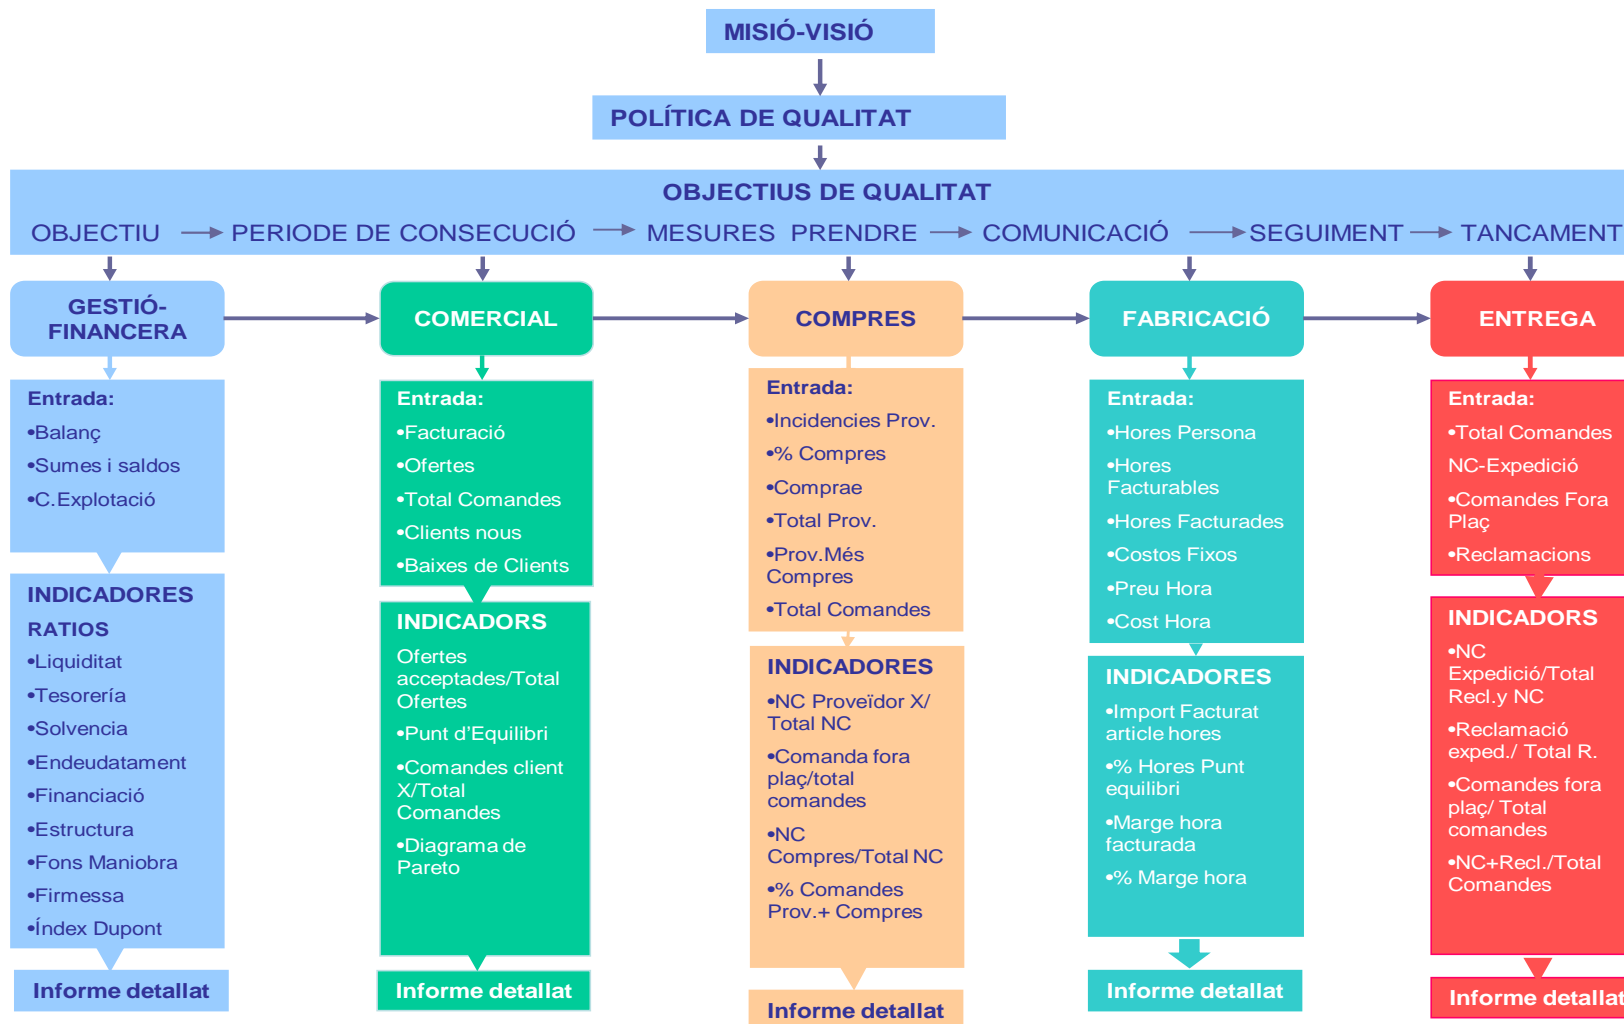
MISIÓ-VISIÓ

POLÍTICA DE QUALITAT

OBJECTIUS DE QUALITAT

OBJECTIU → PERIODE DE CONSECUCIÓ → MESURES PRENDRE → COMUNICACIÓ → SEGUIMENT → TANCAMENT

GESTIÓ-FINANCERA

Entrada:
•Balanç
•Sumes i saldos
•C.Explotació

INDICADORES RATIOS
•Liquiditat
•Tesorería
•Solvencia
•Endeudatament
•Financiació
•Estructura
•Fons Maniobra
•Firmessa
•Índex Dupont

Informe detallat

COMERCIAL

Entrada:
•Facturació
•Ofertes
•Total Comandes
•Clients nous
•Baixes de Clients

INDICADORS
Ofertes acceptades/Total Ofertes
•Punt d'Equilibri
•Comandes client X/Total Comandes
•Diagrama de Pareto

Informe detallat

COMPRES

Entrada:
•Incidencies Prov.
•% Compres
•Comprae
•Total Prov.
•Prov.Més Compres
•Total Comandes

INDICADORES
•NC Proveïdor X/ Total NC
•Comanda fora plaç/total comandes
•NC Compres/Total NC
•% Comandes Prov.+ Compres

Informe detallat

FABRICACIÓ

Entrada:
•Hores Persona
•Hores Facturables
•Hores Facturades
•Costos Fixos
•Preu Hora
•Cost Hora

INDICADORES
•Import Facturat article hores
•% Hores Punt equilibri
•Marge hora facturada
•% Marge hora

Informe detallat

ENTREGA

Entrada:
•Total Comandes NC-Expedició
•Comandes Fora Plaç
•Reclamacions

INDICADORS
•NC Expedició/Total Recl.y NC
•Reclamació exped./ Total R.
•Comandes fora plaç/ Total comandes
•NC+Recl./Total Comandes

Informe detallat